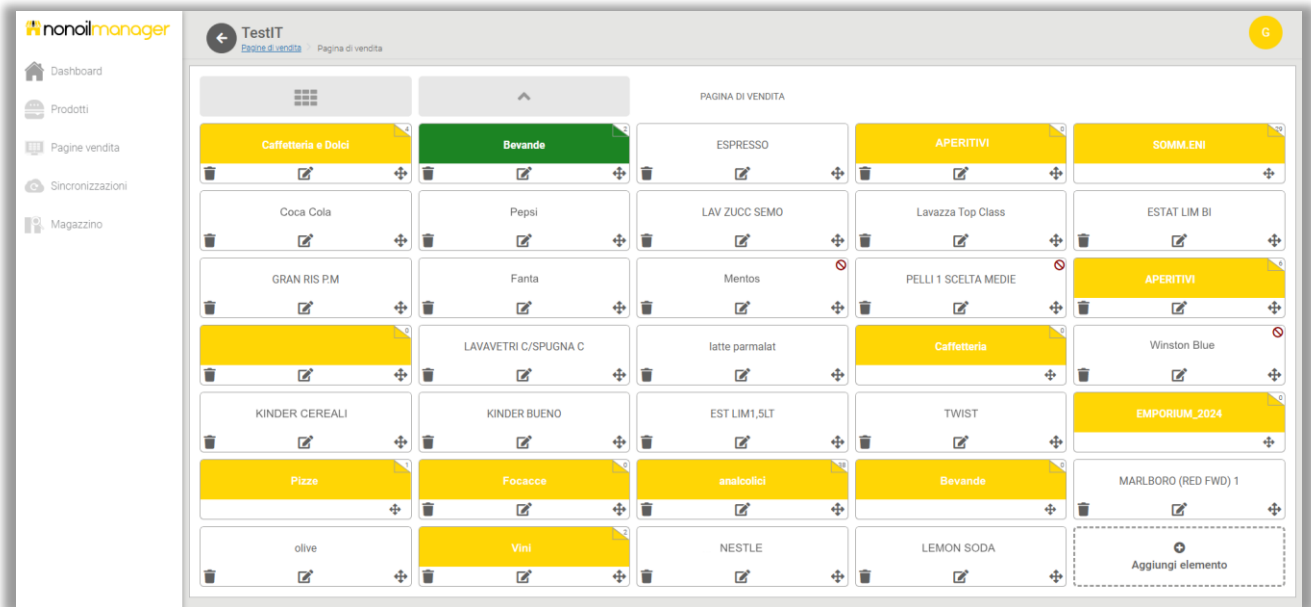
nonoilmanager

Dashboard
Prodotti
Pagine vendita
Sincronizzazioni
Magazzino

TestIT
Pagine di vendita > Pagina di vendita

G

PAGINA DI VENDITA

| | | | | |
|---|---|---|---|---|
| Caffetteria e Dolci 4 | Bevande 2 | ESPRESSO | APERITIVI 0 | SOMM.ENI 29 |
| Coca Cola | Pepsi | LAV ZUCC SEMO | Lavazza Top Class | ESTAT LIM BI |
| GRAN RIS P.M | Fanta | Mentos | PELLI 1 SCELTA MEDIE | APERITIVI 6 |
| 0 | LAVAVETRI C/SPUGNA C | latte parmalat | Caffetteria 0 | Winston Blue |
| KINDER CEREALI | KINDER BUENO | EST LIM1,5LT | TWIST | EMPORIUM_2024 0 |
| Pizze 1 | Focacce 0 | analcolici 38 | Bevande 0 | MARLBORO (RED FWD) 1 |
| olive | Vini 2 | NESTLE | LEMON SODA | Aggiungi elemento |